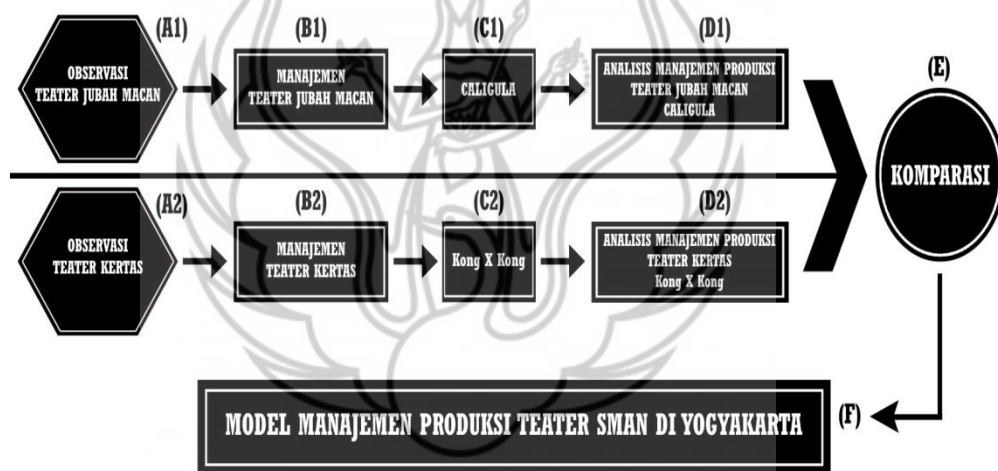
(A1)
OBSERVASI TEATER JUBAH MACAN

(B1)
MANAJEMEN TEATER JUBAH MACAN

(C1)
CALIGULA

(D1)
ANALISIS MANAJEMEN PRODUKSI TEATER JUBAH MACAN CALIGULA

(E)
KOMPARASI

(A2)
OBSERVASI TEATER KERTAS

(B2)
MANAJEMEN TEATER KERTAS

(C2)
Kong X Kong

(D2)
ANALISIS MANAJEMEN PRODUKSI TEATER KERTAS Kong X Kong

MODEL MANAJEMEN PRODUKSI TEATER SMAN DI YOGYAKARTA

(F)